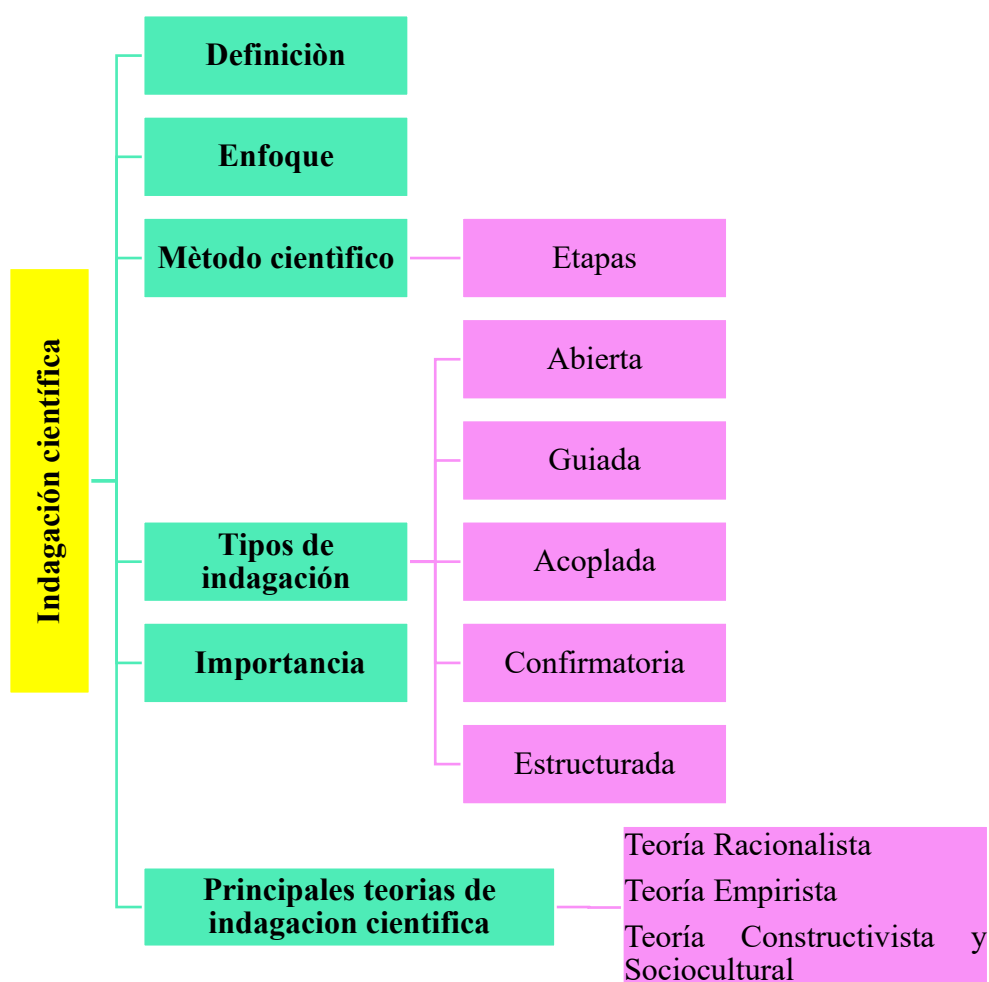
Indagación científica

Definiciòn

Enfoque

Mètodo cientìfico

Etapas

Abierta

Guiada

Tipos de indagación

Acoplada

Importancia

Confirmatoria

Estructurada

Principales teorias de indagacion cientifica

Teoría Racionalista
Teoría Empirista
Teoría Constructivista y Sociocultural